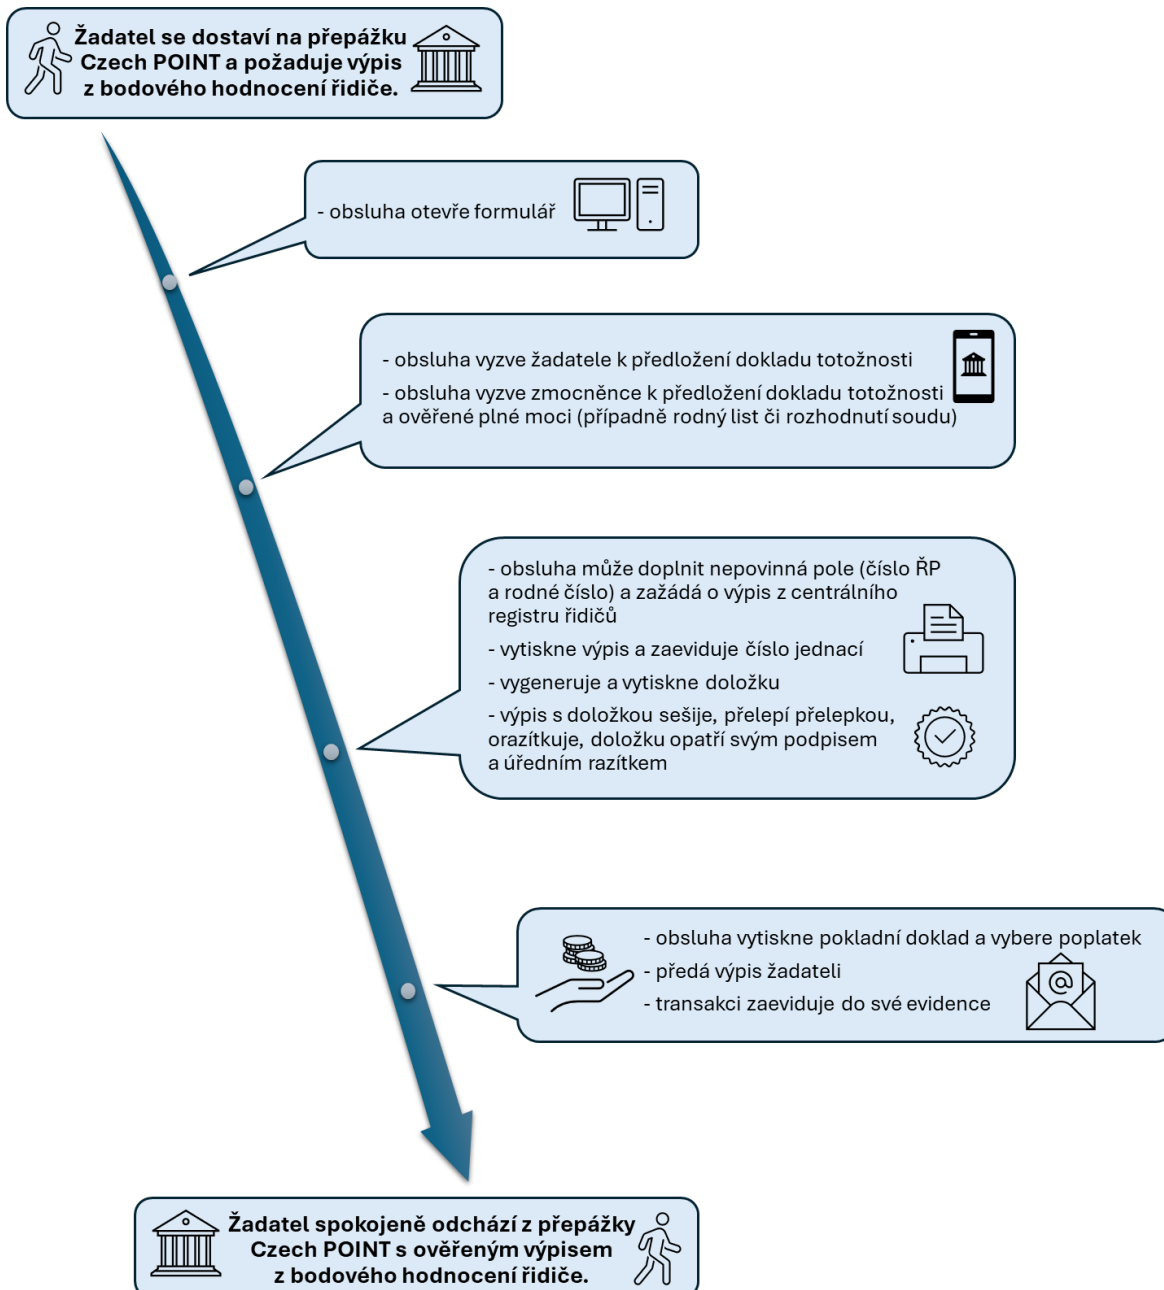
Žadatel se dostaví na přepážku Czech POINT a požaduje výpis z bodového hodnocení řidiče.

- obsluha otevře formulář

- obsluha vyzve žadatele k předložení dokladu totožnosti

- obsluha vyzve zmocněnce k předložení dokladu totožnosti a ověřené plné moci (případně rodný list či rozhodnutí soudu)

- obsluha může doplnit nepovinná pole (číslo ŘP a rodné číslo) a zažádá o výpis z centrálního registru řidičů

- vytiskne výpis a zaeviduje číslo jednací

- vygeneruje a vytiskne doložku

- výpis s doložkou sešije, přelepí přelepkou, orazítkuje, doložku opatří svým podpisem a úředním razítkem

- obsluha vytiskne pokladní doklad a vybere poplatek

- předá výpis žadateli

- transakci zaeviduje do své evidence

Žadatel spokojeně odchází z přepážky Czech POINT s ověřeným výpisem z bodového hodnocení řidiče.